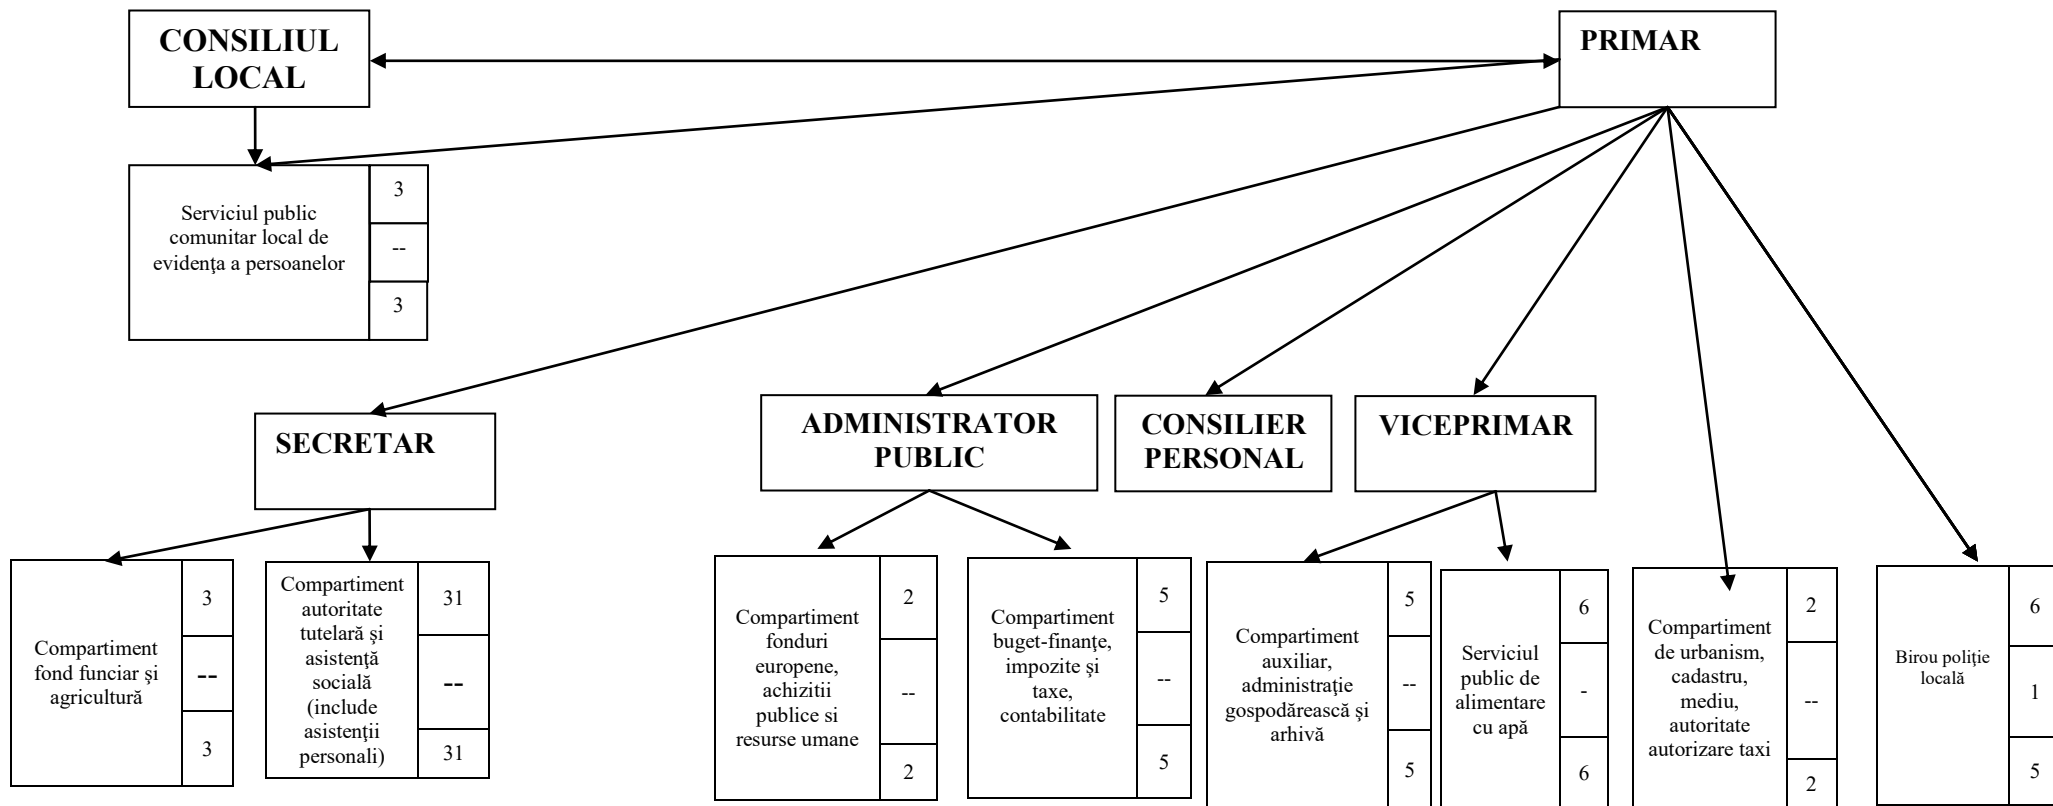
CONSILIUL LOCAL

PRIMAR

Serviciul public comunitar local de evidenţa a persoanelor

| 3 |
|---|
| -- |
| 3 |

SECRETAR

ADMINISTRATOR PUBLIC

CONSILIER PERSONAL

VICEPRIMAR

Compartiment fond funciar şi agricultură

| 3 |
|---|
| -- |
| 3 |

Compartiment autoritate tutelară şi asistenţă socială (include asistenţii personali)

| 31 |
|---|
| -- |
| 31 |

Compartiment fonduri europene, achizitii publice si resurse umane

| 2 |
|---|
| -- |
| 2 |

Compartiment buget-finanţe, impozite şi taxe, contabilitate

| 5 |
|---|
| -- |
| 5 |

Compartiment auxiliar, administraţie gospodărească şi arhivă

| 5 |
|---|
| -- |
| 5 |

Serviciul public de alimentare cu apă

| 6 |
|---|
| - |
| 6 |

Compartiment de urbanism, cadastru, mediu, autoritate autorizare taxi

| 2 |
|---|
| -- |
| 2 |

Birou poliţie locală

| 6 |
|---|
| 1 |
| 5 |